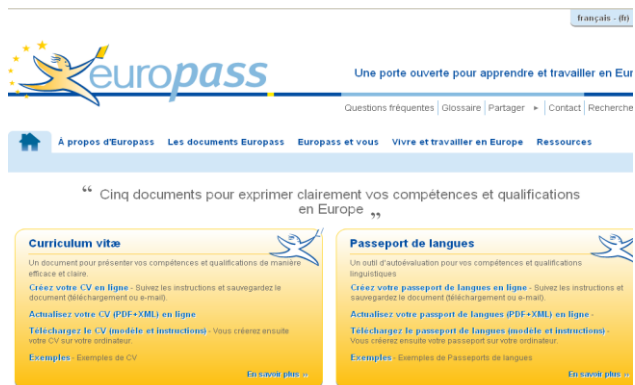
français - (fr)

europass

Une porte ouverte pour apprendre et travailler en Eur

Questions fréquentes | Glossaire | Partager ▸ | Contact | Recherche

À propos d'Europass   Les documents Europass   Europass et vous   Vivre et travailler en Europe   Ressources

“ Cinq documents pour exprimer clairement vos compétences et qualifications en Europe ”

Curriculum vitæ

Un document pour présenter vos compétences et qualifications de manière efficace et claire.

Créez votre CV en ligne - Suivez les instructions et sauvegardez le document (téléchargement ou e-mail).

Actualisez votre CV (PDF+XML) en ligne

Téléchargez le CV (modèle et instructions) - Vous créerez ensuite votre CV sur votre ordinateur.

Exemples - Exemples de CV

En savoir plus »

Passeport de langues

Un outil d'autoévaluation pour vos compétences et qualifications linguistiques

Créez votre passeport de langues en ligne - Suivez les instructions et sauvegardez le document (téléchargement ou e-mail).

Actualisez votre passeport de langues (PDF+XML) en ligne -

Téléchargez le passeport de langues (modèle et instructions) - Vous créerez ensuite votre passeport sur votre ordinateur.

Exemples - Exemples de Passeports de langues

En savoir plus »